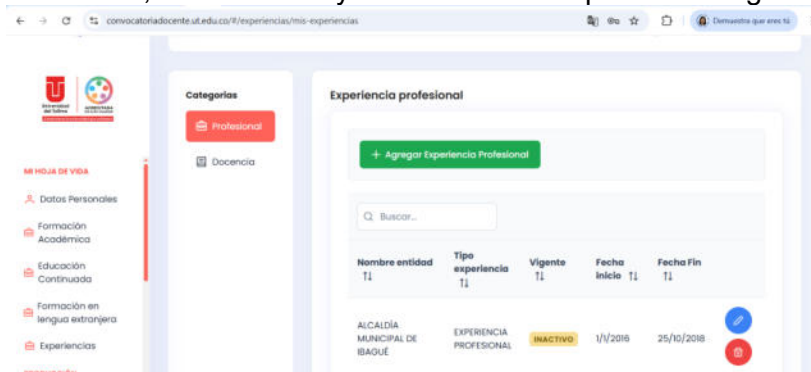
convocatoriadocente.ut.edu.co/#/experiencias/mis-experiencias

Demuestra que eres tú

Universidad del Tolima

MI HOJA DE VIDA

Datos Personales

Formación Académica

Educación Continuada

Formación en lengua extranjera

Experiencias

Categorías

Profesional

Docencia

Experiencia profesional

+ Agregar Experiencia Profesional

Buscar...

| Nombre entidad ⇅ | Tipo experiencia ⇅ | Vigente ⇅ | Fecha inicio ⇅ | Fecha Fin ⇅ |
|---|---|---|---|---|
| ALCALDÍA MUNICIPAL DE IBAGUÉ | EXPERIENCIA PROFESIONAL | INACTIVO | 1/1/2016 | 25/10/2018 |